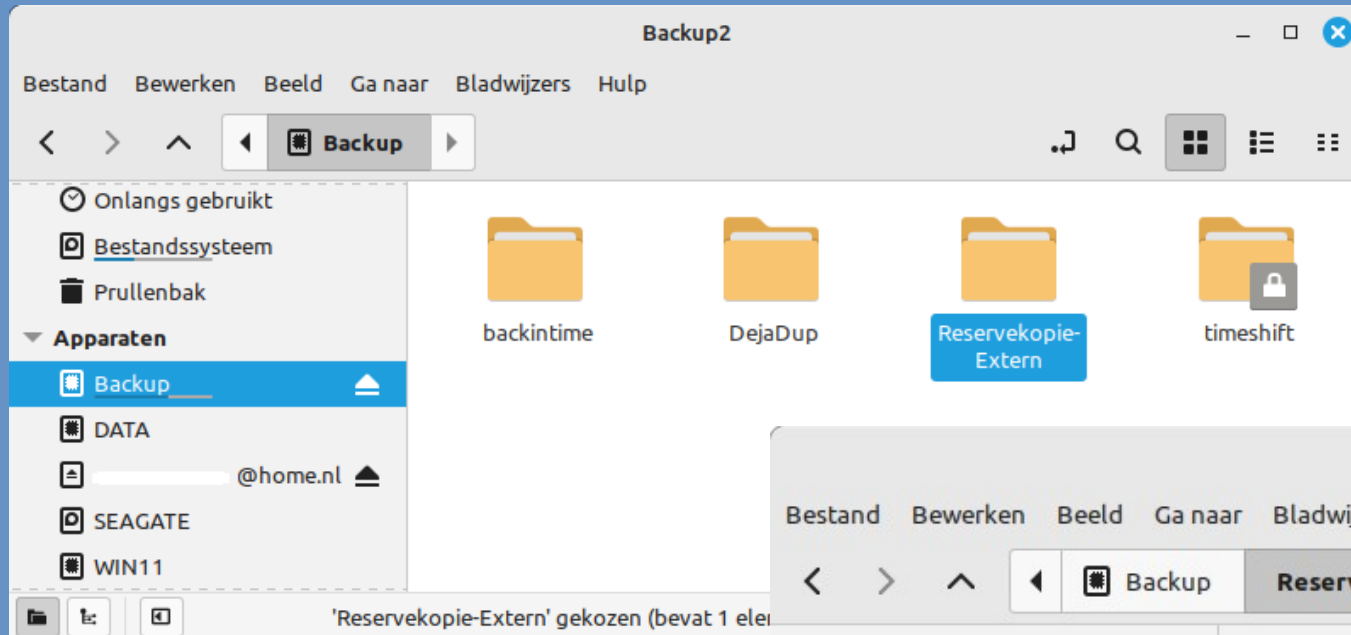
Backup2

Bestand Bewerken Beeld Ga naar Bladwijzers Hulp

Backup

Onlangs gebruikt
Bestandssysteem
Prullenbak
Apparaten
Backup
DATA
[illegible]@home.nl
SEAGATE
WIN11

backintime
DejaDup
Reservekopie-Extern
timeshift

Bestand Bewerken Beeld Ga naar Bladwij

Backup
Reserv

'Reservekopie-Extern' gekozen (bevat 1 ele